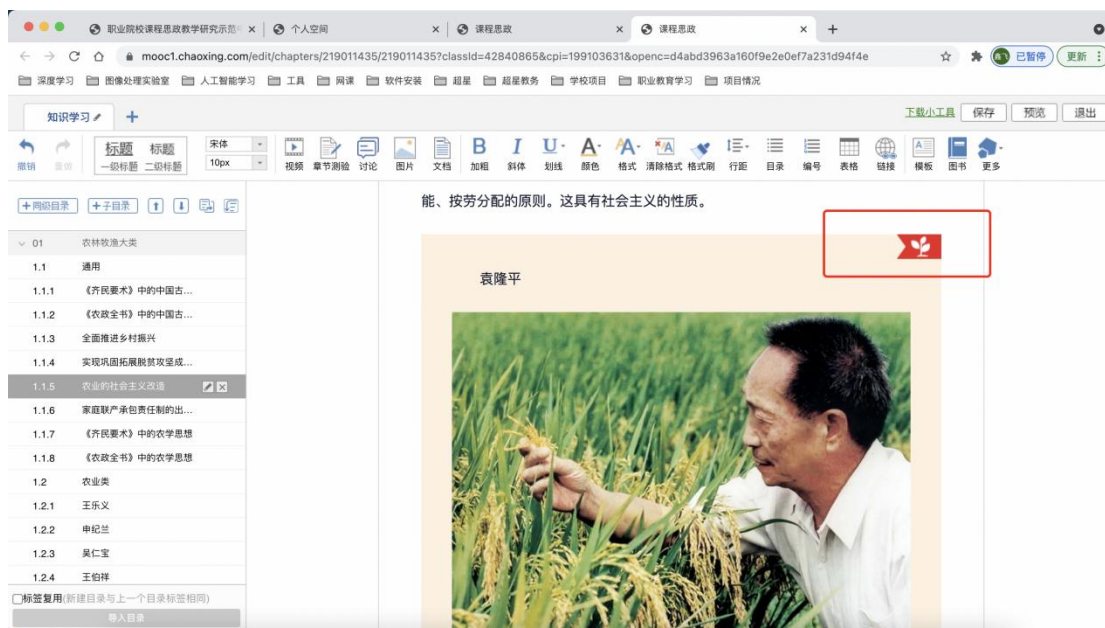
职业院校课程思政教学研究示范 × | 个人空间 × | 课程思政 × | 课程思政 × +

mooc1.chaoxing.com/edit/chapters/219011435/219011435?classId=42840865&cpi=199103631&openc=d4abd3963a160f9e2e0ef7a231d94f4e

已暂停 更新

深度学习 图像处理实验室 人工智能学习 工具 网课 软件安装 超星 超星教务 学校项目 职业教育学习 项目情况

知识学习 +

下载小工具 保存 预览 退出

撤销 重做 标题 一级标题 标题 二级标题 宋体 10px 视频 章节测验 讨论 图片 文档 加粗 斜体 划线 颜色 格式 清除格式 格式刷 行距 目录 编号 表格 链接 模板 图书 更多

+同级目录 +子目录

01 农林牧渔大类
1.1 通用
1.1.1 《齐民要术》中的中国古...
1.1.2 《农政全书》中的中国古...
1.1.3 全面推进乡村振兴
1.1.4 实现巩固拓展脱贫攻坚成...
1.1.5 农业的社会主义改造
1.1.6 家庭联产承包责任制的出...
1.1.7 《齐民要术》中的农学思想
1.1.8 《农政全书》中的农学思想
1.2 农业类
1.2.1 王乐义
1.2.2 申纪兰
1.2.3 吴仁宝
1.2.4 王伯祥

标签复用(新建目录与上一个目录标签相同)
导入目录

能、按劳分配的原则。这具有社会主义的性质。

袁隆平